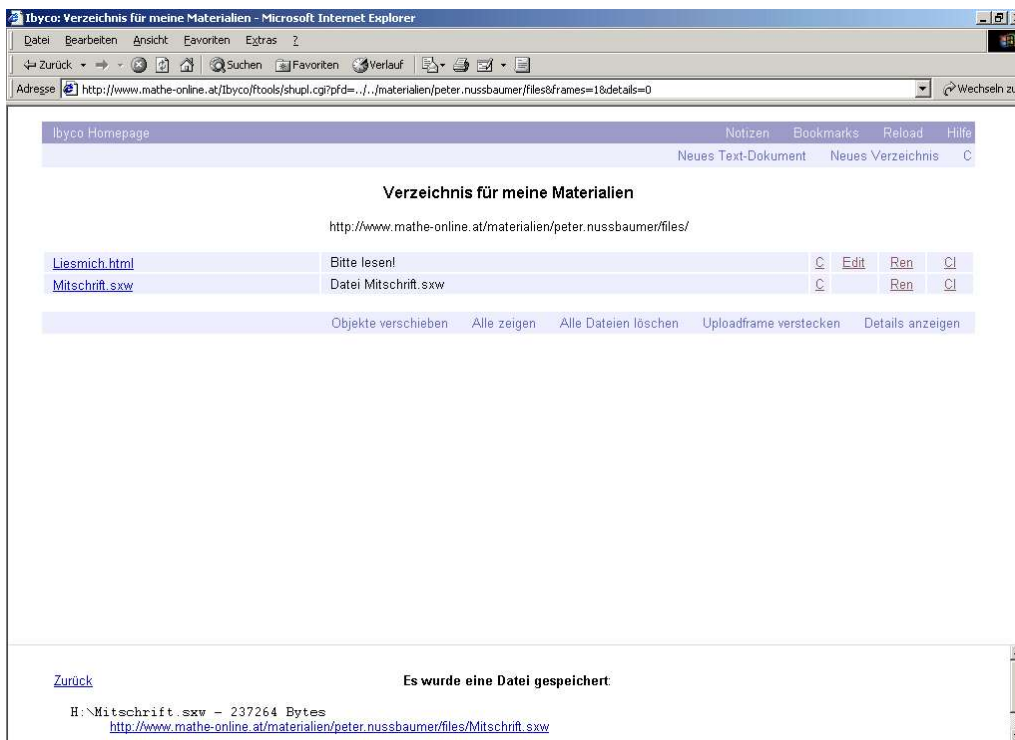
Ibyco: Verzeichnis für meine Materialien - Microsoft Internet Explorer

Datei Bearbeiten Ansicht Favoriten Extras ?

Zurück Suchen Favoriten Verlauf

Adresse http://www.mathe-online.at/Ibyco/ftools/shupl.cgi?pfd=../../materialien/peter.nussbaumer/files&frames=1&details=0 Wechseln zu

Ibyco Homepage Notizen Bookmarks Reload Hilfe

Neues Text-Dokument Neues Verzeichnis C

Verzeichnis für meine Materialien

http://www.mathe-online.at/materialien/peter.nussbaumer/files/

| | | | | | |
|---|---|---|---|---|---|
| Liesmich.html | Bitte lesen! | C | Edit | Ren | Cl |
| Mitschrift.sxw | Datei Mitschrift.sxw | C | | Ren | Cl |

Objekte verschieben Alle zeigen Alle Dateien löschen Uploadframe verstecken Details anzeigen

Zurück

Es wurde eine Datei gespeichert:

H:\Mitschrift.sxw - 237264 Bytes
http://www.mathe-online.at/materialien/peter.nussbaumer/files/Mitschrift.sxw